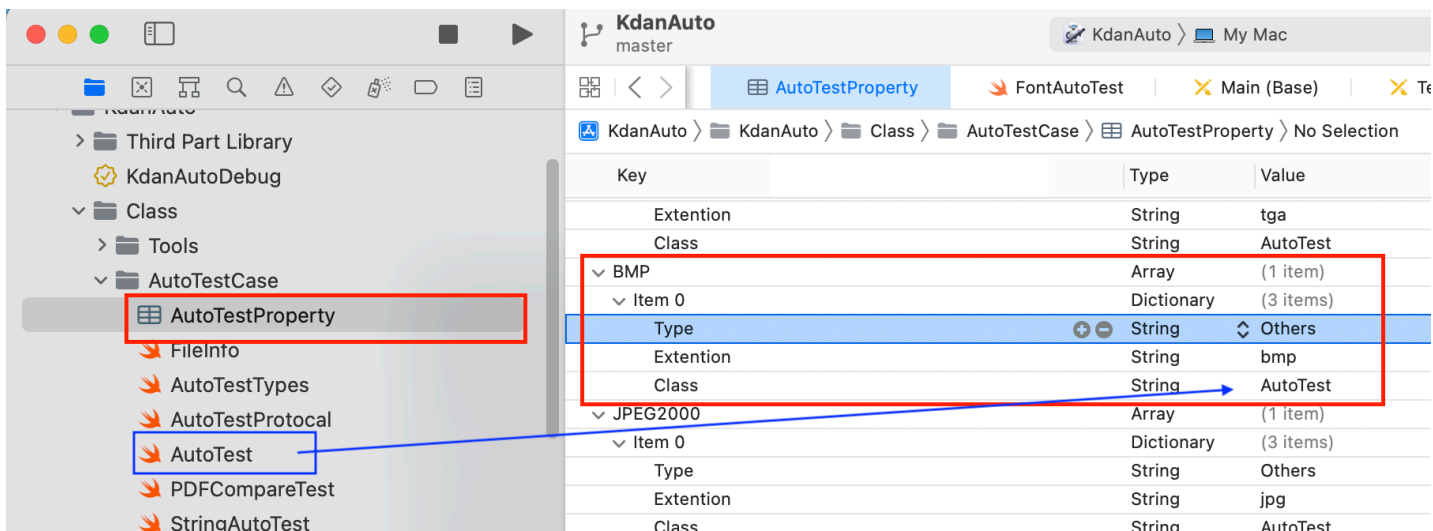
KdanAuto
master

KdanAuto 〉 My Mac

AutoTestProperty | FontAutoTest | Main (Base) | Te

KdanAuto 〉 KdanAuto 〉 Class 〉 AutoTestCase 〉 AutoTestProperty 〉 No Selection

KdanAuto
Third Part Library
KdanAutoDebug
Class
Tools
AutoTestCase
AutoTestProperty
FileInfo
AutoTestTypes
AutoTestProtocal
AutoTest
PDFCompareTest
StringAutoTest

| Key | Type | Value |
|---|---|---|
| Extention | String | tga |
| Class | String | AutoTest |
| BMP | Array | (1 item) |
| Item 0 | Dictionary | (3 items) |
| Type | String | Others |
| Extention | String | bmp |
| Class | String | AutoTest |
| JPEG2000 | Array | (1 item) |
| Item 0 | Dictionary | (3 items) |
| Type | String | Others |
| Extention | String | jpg |
| Class | String | AutoTest |